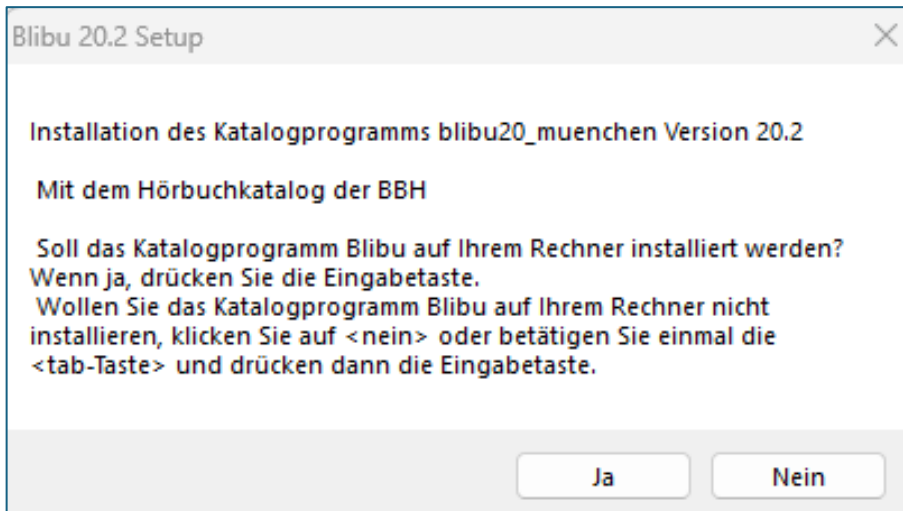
Blibu 20.2 Setup

×

Installation des Katalogprogramms blibu20_muenchen Version 20.2

Mit dem Hörbuchkatalog der BBH

Soll das Katalogprogramm Blibu auf Ihrem Rechner installiert werden?
Wenn ja, drücken Sie die Eingabetaste.
Wollen Sie das Katalogprogramm Blibu auf Ihrem Rechner nicht installieren, klicken Sie auf <nein> oder betätigen Sie einmal die <tab-Taste> und drücken dann die Eingabetaste.

Ja

Nein